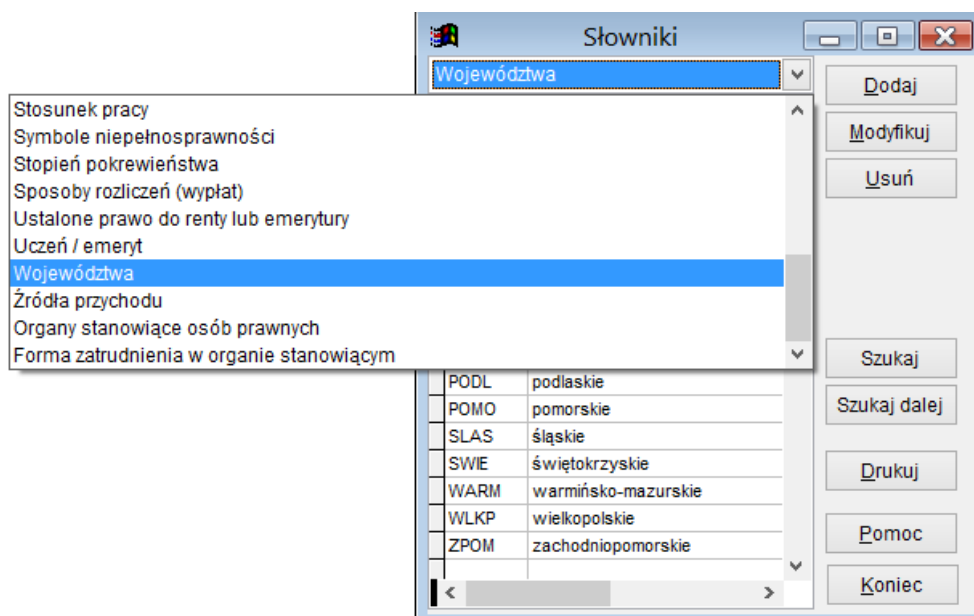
Słowniki

Województwa

Stosunek pracy
Symbole niepełnosprawności
Stopień pokrewieństwa
Sposoby rozliczeń (wypłat)
Ustalone prawo do renty lub emerytury
Uczeń / emeryt
Województwa
Źródła przychodu
Organy stanowiące osób prawnych
Forma zatrudnienia w organie stanowiącym

| | |
|---|---|
| PODL | podlaskie |
| POMO | pomorskie |
| SLAS | śląskie |
| SWIE | świętokrzyskie |
| WARM | warmińsko-mazurskie |
| WLKP | wielkopolskie |
| ZPOM | zachodniopomorskie |

Dodaj
Modyfikuj
Usuń
Szukaj
Szukaj dalej
Drukuj
Pomoc
Koniec